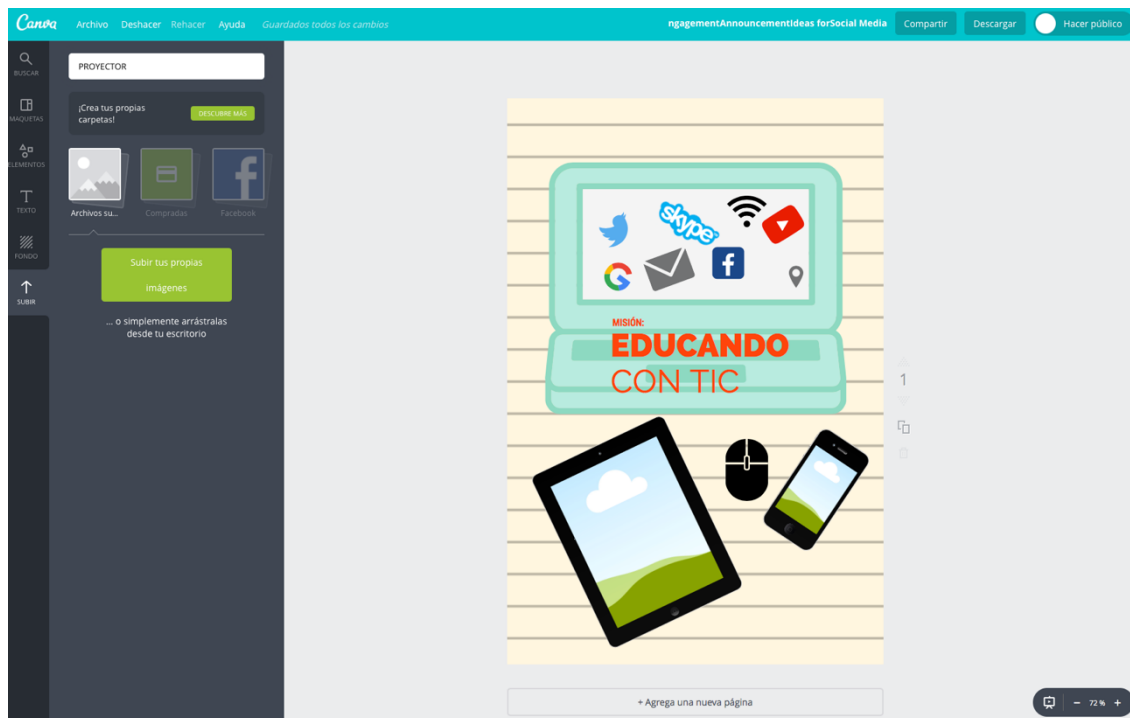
Canva Archivo Deshacer Rehacer Ayuda Guardados todos los cambios

ngagementAnnouncementIdeas forSocial Media Compartir Descargar Hacer público

BUSCAR
MAQUETAS
ELEMENTOS
TEXTO
FONDO
SUBIR

PROYECTOR

¡Crea tus propias carpetas!

DESCUBRE MÁS

Archivos su...
Compradas
Facebook

Subir tus propias imágenes

... o simplemente arrástralas desde tu escritorio

skype

MISIÓN:
EDUCANDO
CON TIC

1

+ Agrega una nueva página

72 %